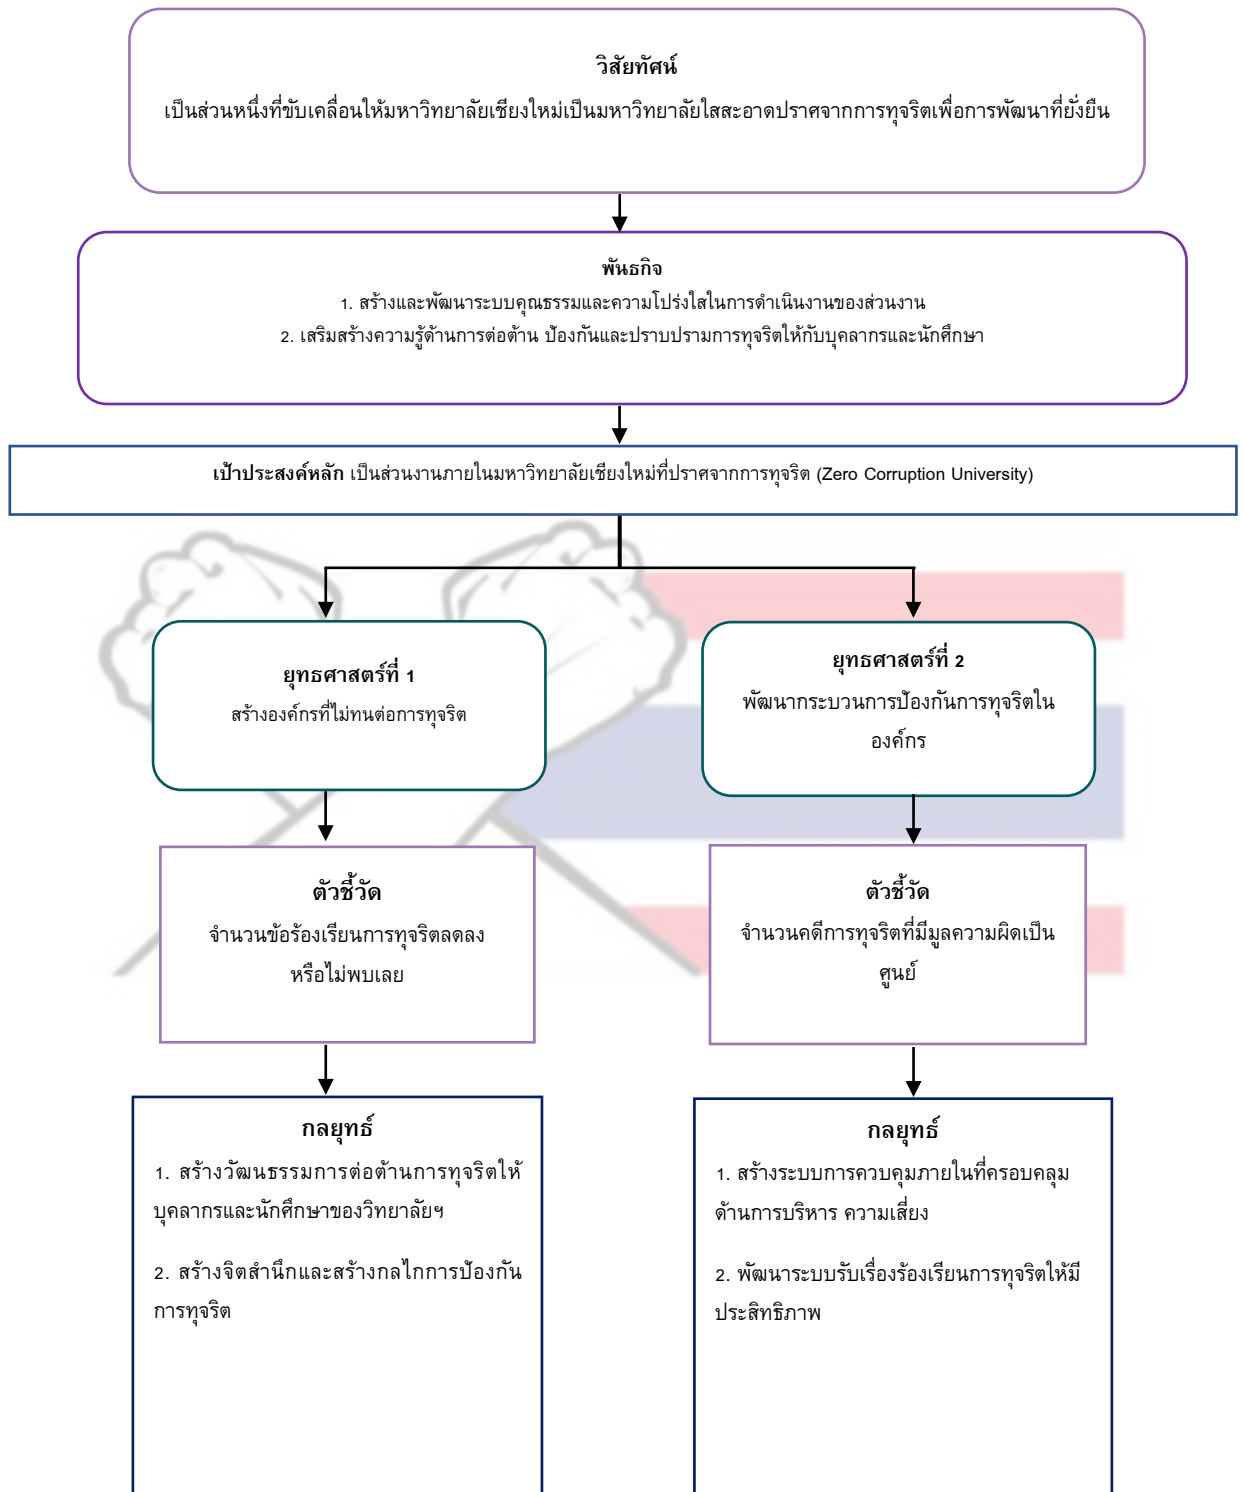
วิสัยทัศน์
เป็นส่วนหนึ่งที่ขับเคลื่อนให้มหาวิทยาลัยเชียงใหม่เป็นมหาวิทยาลัยใสสะอาดปราศจากการทุจริตเพื่อการพัฒนาที่ยั่งยืน

พันธกิจ
1. สร้างและพัฒนาระบบคุณธรรมและความโปร่งใสในการดำเนินงานของส่วนงาน
2. เสริมสร้างความรู้ด้านการต่อต้าน ป้องกันและปราบปรามการทุจริตให้กับบุคลากรและนักศึกษา

เป้าประสงค์หลัก เป็นส่วนงานภายในมหาวิทยาลัยเชียงใหม่ที่ปราศจากการทุจริต (Zero Corruption University)

ยุทธศาสตร์ที่ 1
สร้างองค์กรที่ไม่ทนต่อการทุจริต

ตัวชี้วัด
จำนวนข้อร้องเรียนการทุจริตลดลงหรือไม่พบเลย

กลยุทธ์
1. สร้างวัฒนธรรมการต่อต้านการทุจริตให้บุคลากรและนักศึกษาของวิทยาลัยฯ

2. สร้างจิตสำนึกและสร้างกลไกการป้องกันการทุจริต

ยุทธศาสตร์ที่ 2
พัฒนากระบวนการป้องกันการทุจริตในองค์กร

ตัวชี้วัด
จำนวนคดีการทุจริตที่มีมูลความผิดเป็นศูนย์

กลยุทธ์
1. สร้างระบบการควบคุมภายในที่ครอบคลุมด้านการบริหาร ความเสี่ยง

2. พัฒนาระบบรับเรื่องร้องเรียนการทุจริตให้มีประสิทธิภาพ